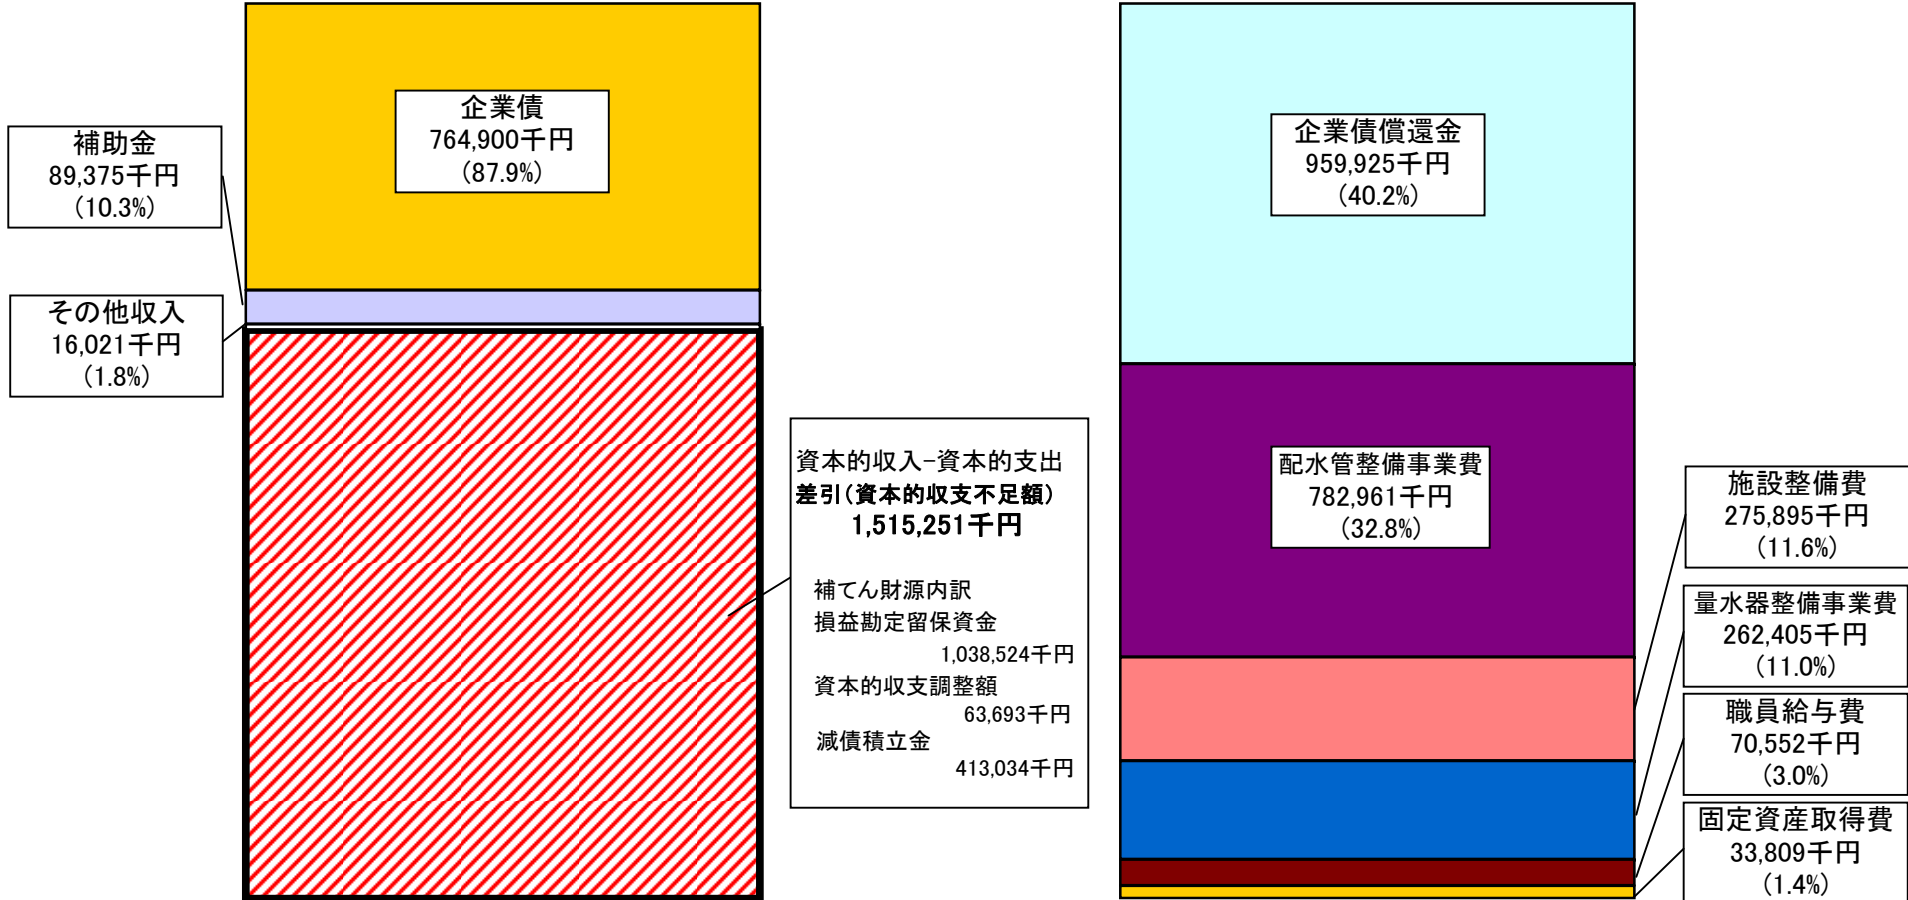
企業債
764,900千円
（87.9%）

補助金
89,375千円
（10.3%）

その他収入
16,021千円
（1.8%）

資本的収入-資本的支出
差引（資本的収支不足額）
1,515,251千円

補てん財源内訳
損益勘定留保資金
1,038,524千円
資本的収支調整額
63,693千円
減債積立金
413,034千円

企業債償還金
959,925千円
（40.2%）

配水管整備事業費
782,961千円
（32.8%）

施設整備費
275,895千円
（11.6%）

量水器整備事業費
262,405千円
（11.0%）

職員給与費
70,552千円
（3.0%）

固定資産取得費
33,809千円
（1.4%）